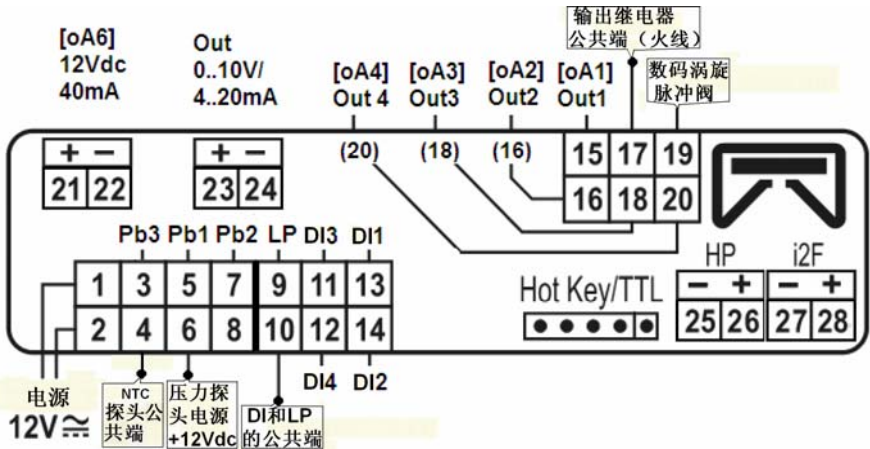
[oA6]
12Vdc
40mA

Out
0..10V/
4..20mA

输出继电器
公共端（火线）

[oA4]
Out 4

[oA3]
Out3

[oA2]
Out2

[oA1]
Out1

数码涡旋
脉冲阀

(20)
(18)
(16)

15 17 19
16 18 20

+ −
21 22

+ −
23 24

Pb3 Pb1 Pb2 LP DI3 DI1

1 3 5 7 9 11 13
2 4 6 8 10 12 14

DI4 DI2

Hot Key/TTL

HP
− +
25 26

i2F
− +
27 28

电源
12V ≃

NTC
探头公
共端

压力探
头电源
+12Vdc

DI和LP
的公共端